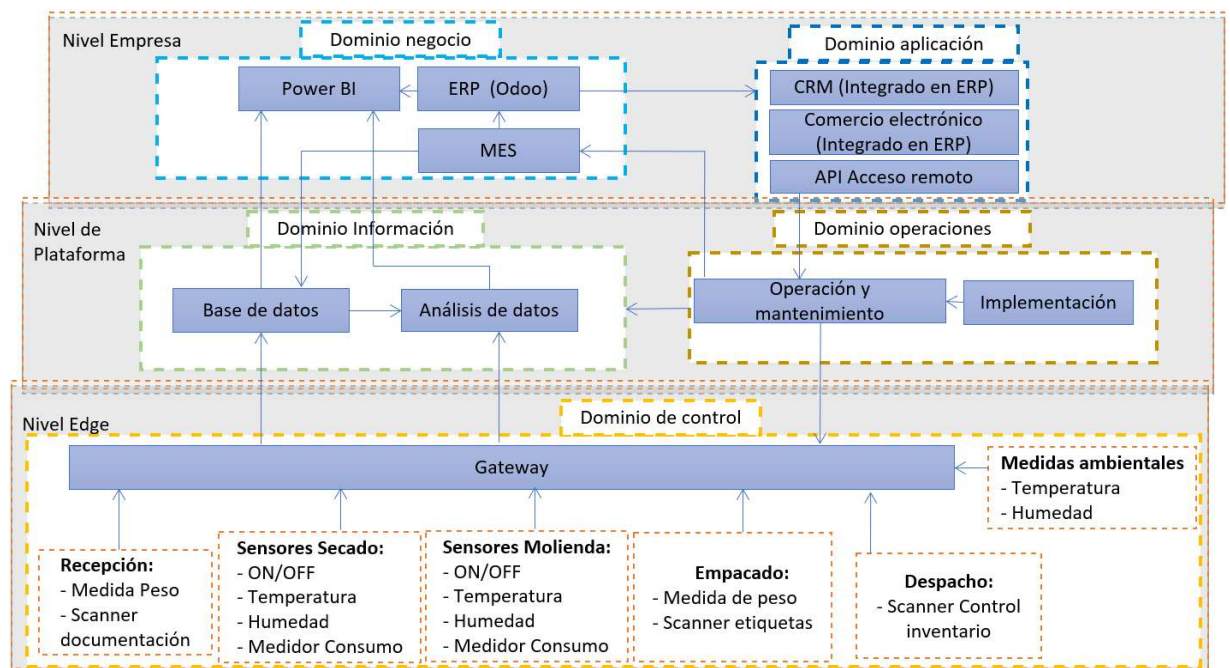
Nivel Empresa

Dominio negocio

Power BI

ERP (Odoo)

MES

Dominio aplicación

CRM (Integrado en ERP)

Comercio electrónico (Integrado en ERP)

API Acceso remoto

Nivel de Plataforma

Dominio Información

Base de datos

Análisis de datos

Dominio operaciones

Operación y mantenimiento

Implementación

Nivel Edge

Dominio de control

Gateway

Medidas ambientales
- Temperatura
- Humedad

Recepción:
- Medida Peso
- Scanner documentación

Sensores Secado:
- ON/OFF
- Temperatura
- Humedad
- Medidor Consumo

Sensores Molienda:
- ON/OFF
- Temperatura
- Humedad
- Medidor Consumo

Empacado:
- Medida de peso
- Scanner etiquetas

Despacho:
- Scanner Control inventario